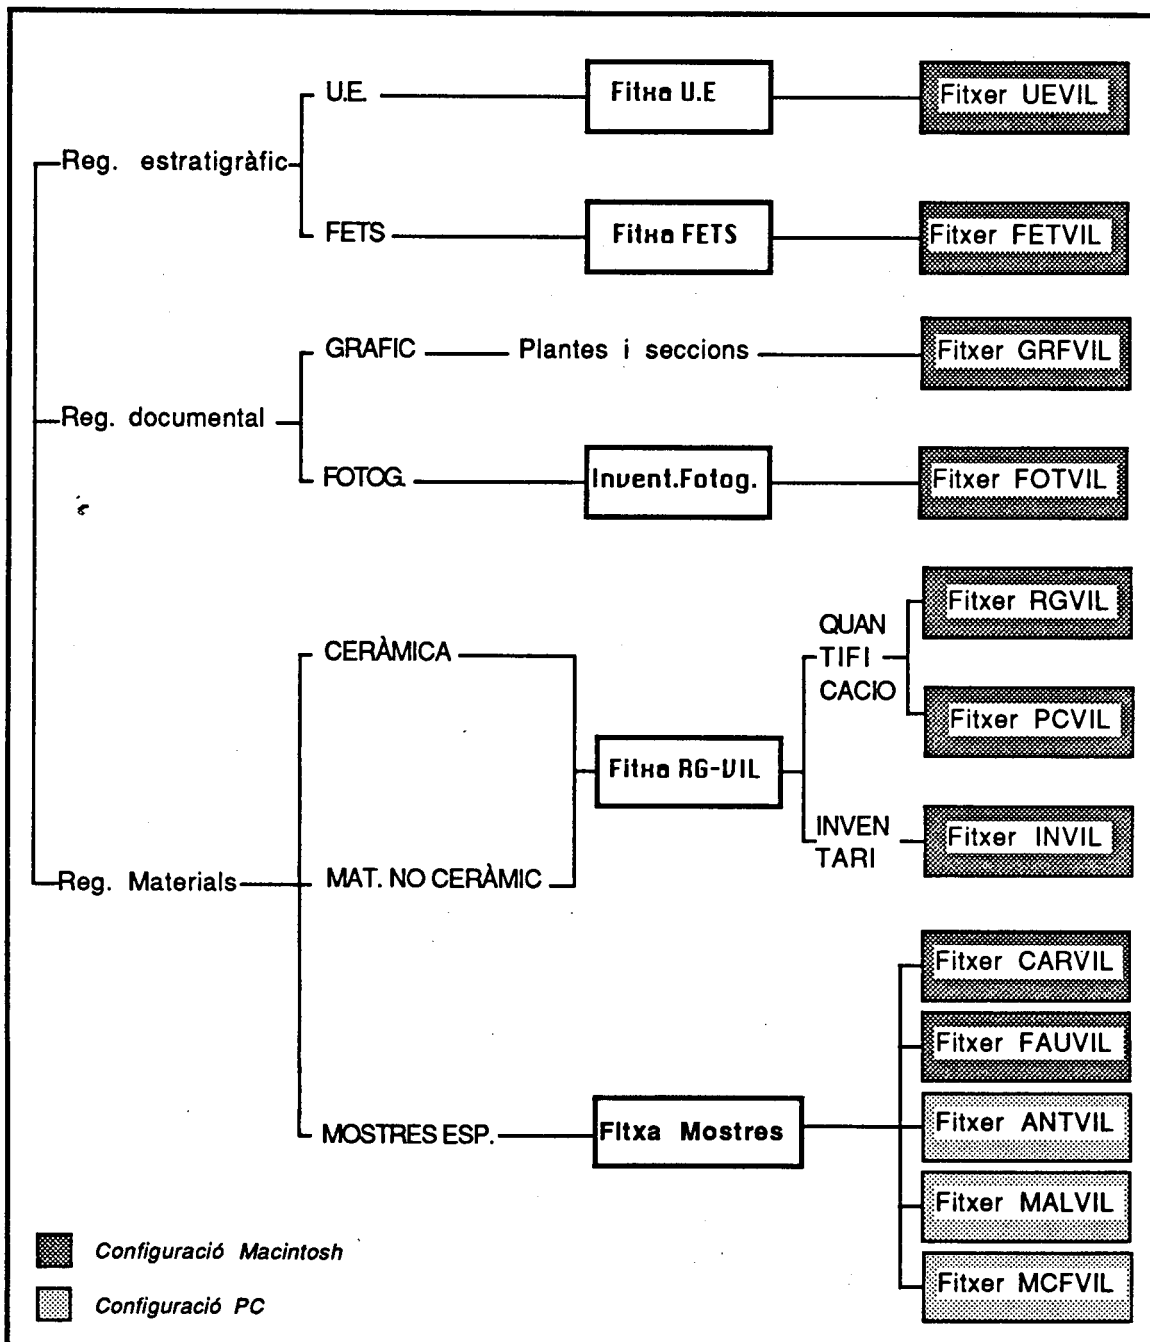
Reg. estratigràfic
U.E.
Fitxa U.E
Fitxer UEVIL
FETS
Fitxa FETS
Fitxer FETVIL

Reg. documental
GRAFIC
Plantes i seccions
Fitxer GRFVIL
FOTOG.
Invent.Fotog.
Fitxer FOTVIL

Reg. Materials
CERÀMICA
MAT. NO CERÀMIC
Fitxa RG-VIL
QUAN TIFI CACIO
Fitxer RGVIL
Fitxer PCVIL
INVEN TARI
Fitxer INVIL
MOSTRES ESP.
Fitxa Mostres
Fitxer CARVIL
Fitxer FAUVIL
Fitxer ANTVIL
Fitxer MALVIL
Fitxer MCFVIL

Configuració Macintosh
Configuració PC